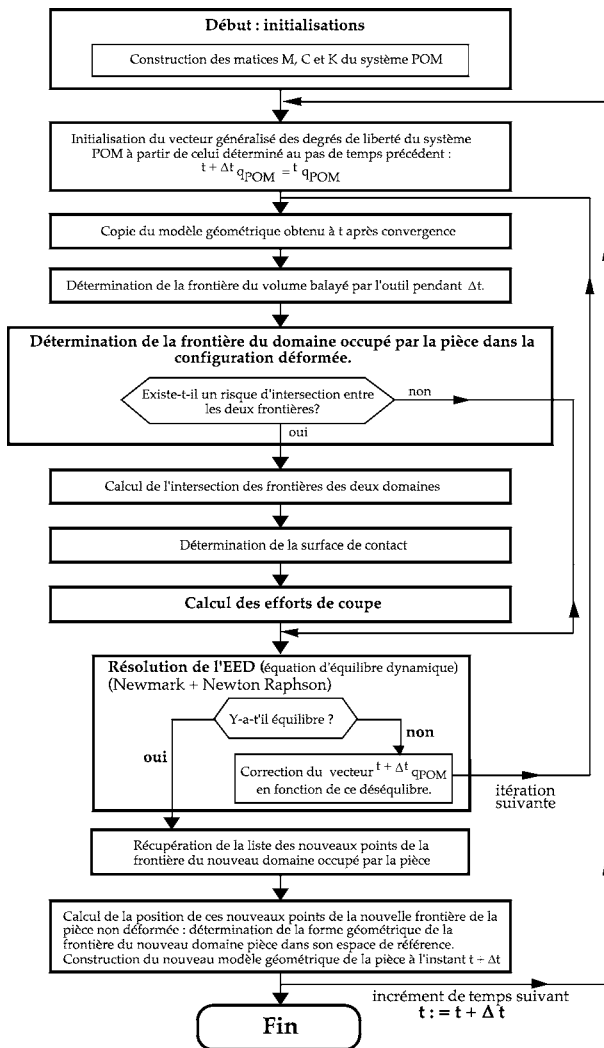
Début : initialisations

Construction des matices M, C et K du système POM

Initialisation du vecteur généralisé des degrés de liberté du système POM à partir de celui déterminé au pas de temps précédent : ${}^{t+\Delta t}q_{POM} = {}^{t}q_{POM}$

Copie du modèle géométrique obtenu à t après convergence

Détermination de la frontière du volume balayé par l'outil pendant $\Delta t$.

Détermination de la frontière du domaine occupé par la pièce dans la configuration déformée.

Existe-t-il un risque d'intersection entre les deux frontières?

non

oui

Calcul de l'intersection des frontières des deux domaines

Détermination de la surface de contact

Calcul des efforts de coupe

Résolution de l'EED (équation d'équilibre dynamique) (Newmark + Newton Raphson)

Y-a-t'il équilibre ?

non

oui

Correction du vecteur ${}^{t+\Delta t}q_{POM}$ en fonction de ce déséqulibre.

itération suivante

Récupération de la liste des nouveaux points de la frontière du nouveau domaine occupé par la pièce

Calcul de la position de ces nouveaux points de la nouvelle frontière de la pièce non déformée : détermination de la forme géométrique de la frontière du nouveau domaine pièce dans son espace de référence. Construction du nouveau modèle géométrique de la pièce à l'instant t + $\Delta$t

incrément de temps suivant
$t := t + \Delta t$

Fin